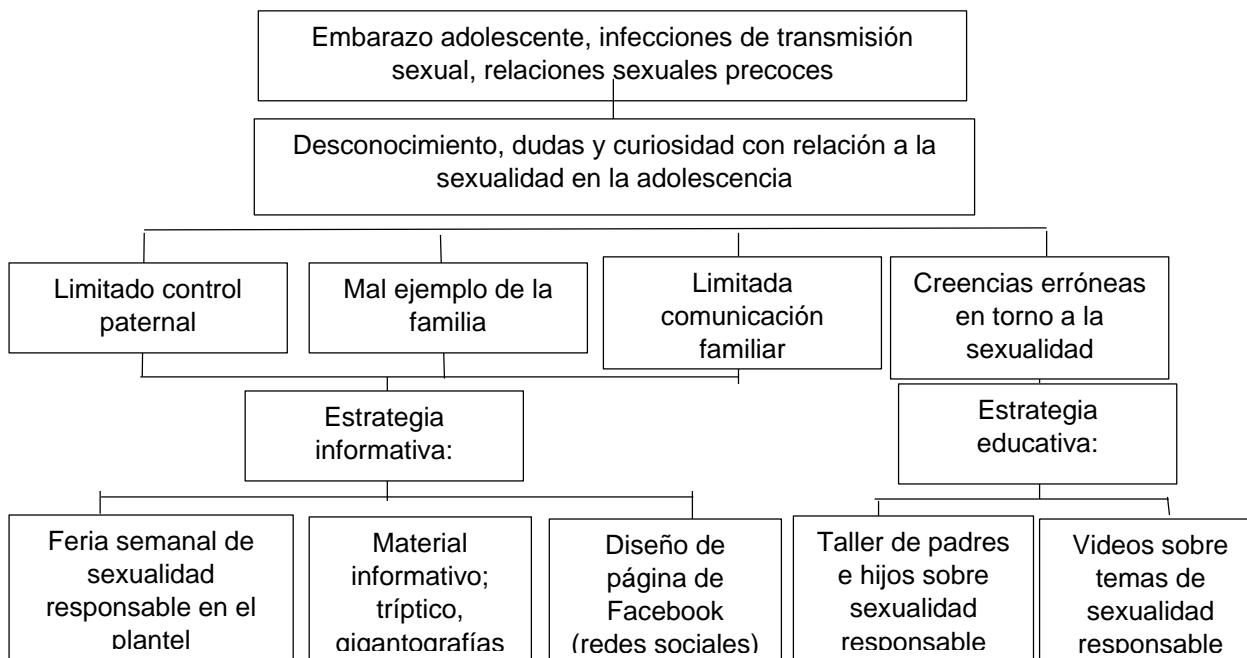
Embarazo adolescente, infecciones de transmisión sexual, relaciones sexuales precoces

Desconocimiento, dudas y curiosidad con relación a la sexualidad en la adolescencia

Limitado control paternal

Mal ejemplo de la familia

Limitada comunicación familiar

Creencias erróneas en torno a la sexualidad

Estrategia informativa:

Estrategia educativa:

Feria semanal de sexualidad responsable en el plantel

Material informativo; tríptico, gigantografías

Diseño de página de Facebook (redes sociales)

Taller de padres e hijos sobre sexualidad responsable

Videos sobre temas de sexualidad responsable